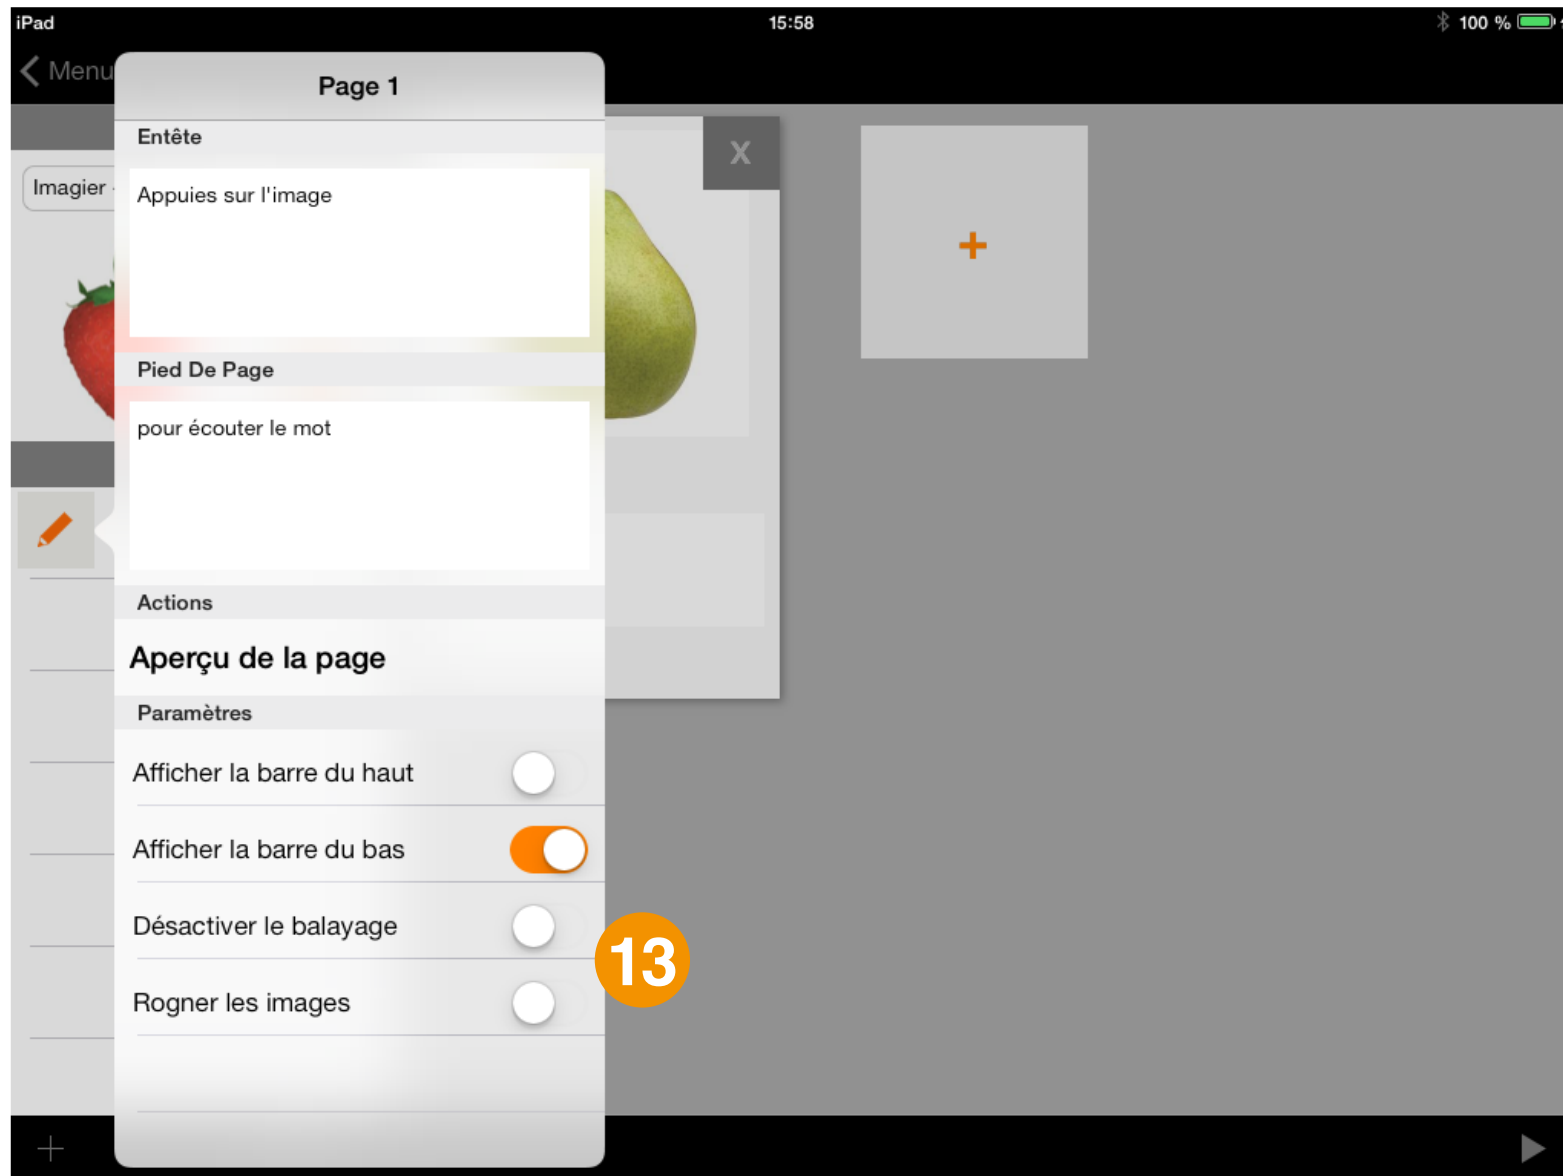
iPad
15:58
100 %

Menu

Page 1

Entête

Appuies sur l'image

Pied De Page

pour écouter le mot

Actions

Aperçu de la page

Paramètres

Afficher la barre du haut

Afficher la barre du bas

Désactiver le balayage

Rogner les images

Imagier

X

+

13